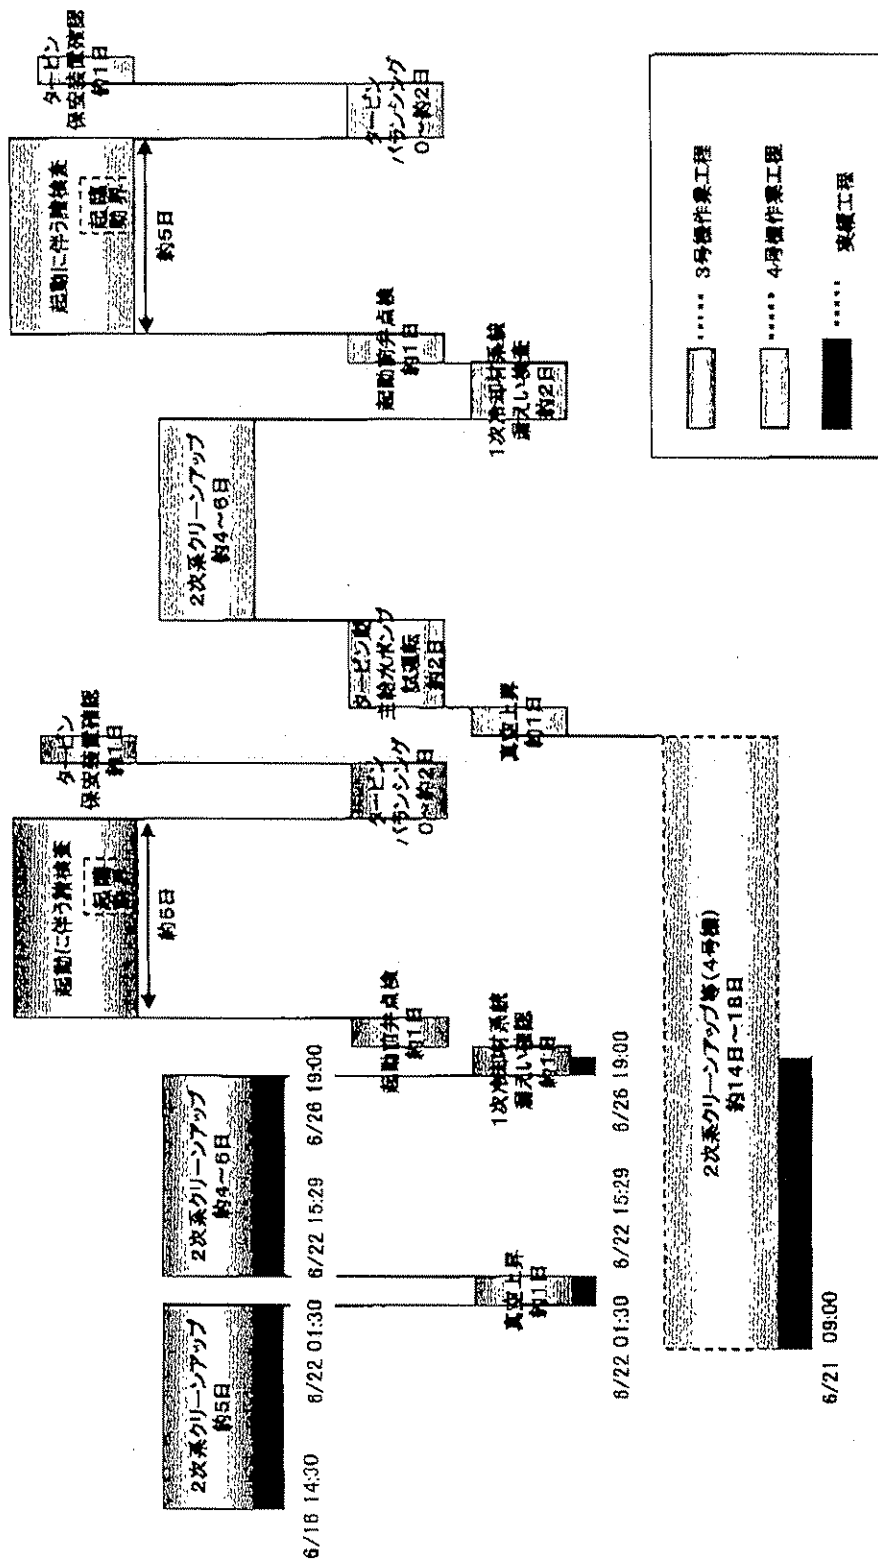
2次系クリーンアップ
約5日

2次系クリーンアップ
約4~6日

真空上昇
約1日

起動前弁点検
約1日

1次冷却材系統
漏えい確認
約1日

6/18 14:30
6/22 01:30
6/22 15:29
6/26 19:00

6/22 01:30
6/22 15:29
6/26 19:00

起動に伴う諸検査
(臨界
前後)
約5日

タービン
保安装置確認
約1日

タービン
バランシング
0~約2日

2次系クリーンアップ等(4号機)
約14日~18日

6/21 09:00

真空上昇
約1日

タービン駆
主給水ポンプ
試運転
約2日

2次系クリーンアップ
約4~6日

起動前弁点検
約1日

1次冷却材系統
漏えい検査
約2日

起動に伴う諸検査
(臨界
前後)
約5日

タービン
保安装置確認
約1日

タービン
バランシング
0~約2日

······ 3号機作業工程

······ 4号機作業工程

······ 実績工程